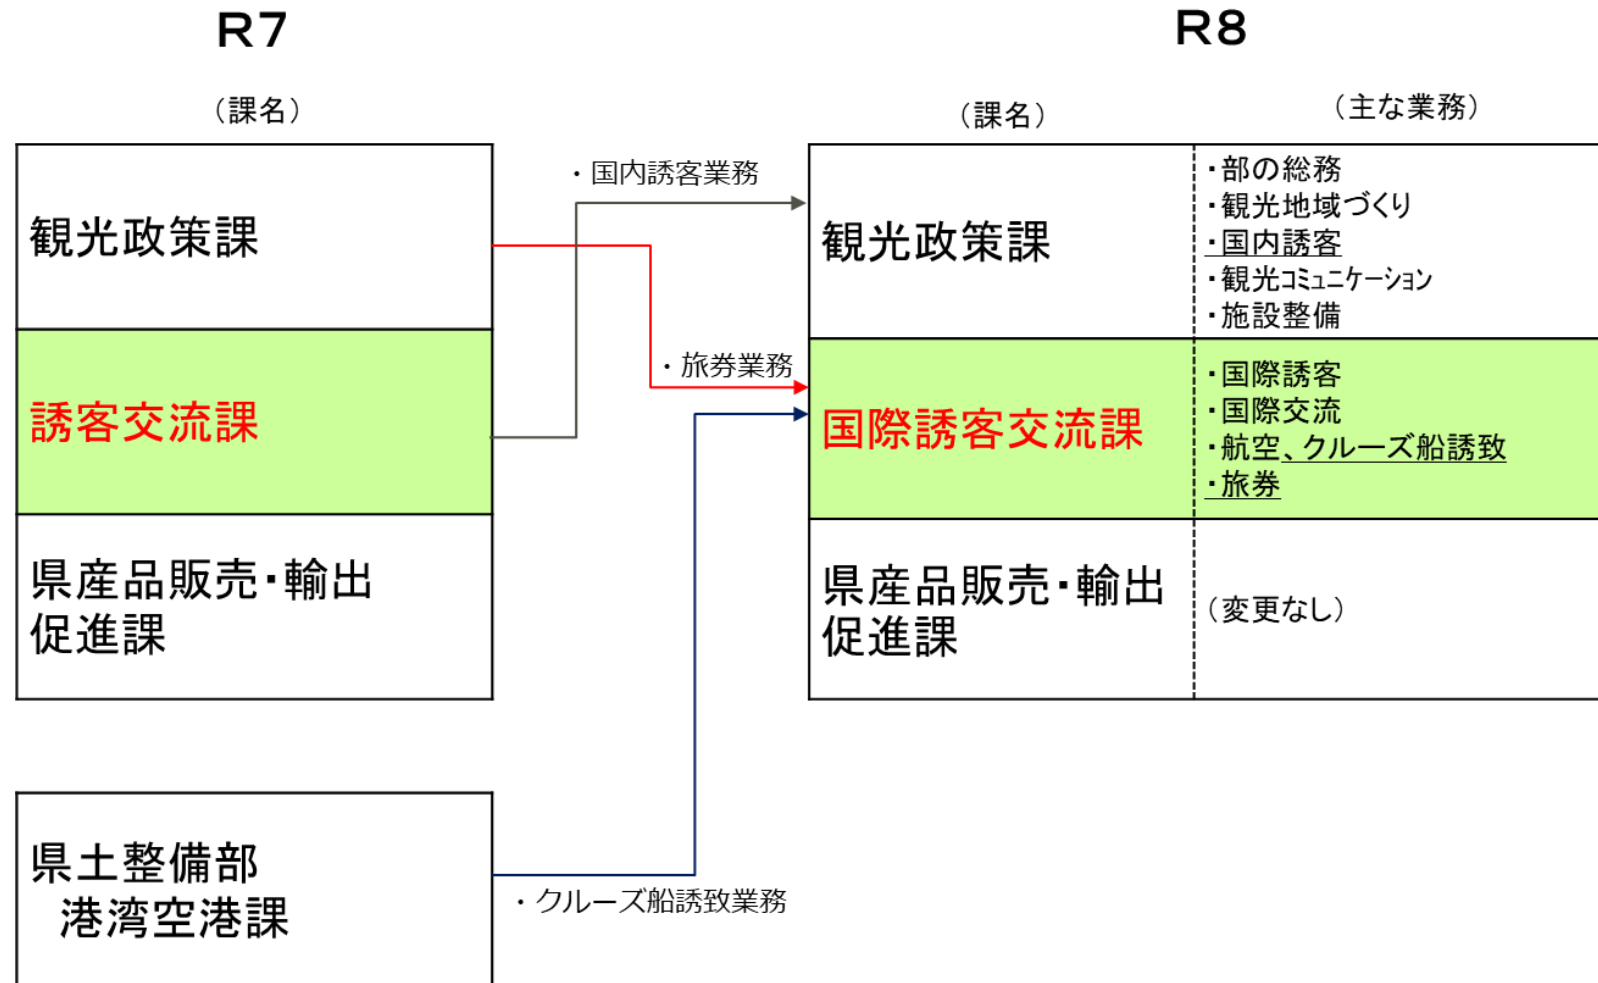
R7

（課名）

観光政策課

誘客交流課

県産品販売・輸出促進課

県土整備部
港湾空港課

・国内誘客業務

・旅券業務

・クルーズ船誘致業務

R8

| （課名） | （主な業務） |
|---|---|
| 観光政策課 | ・部の総務<br>・観光地域づくり<br>・国内誘客<br>・観光コミュニケーション<br>・施設整備 |
| 国際誘客交流課 | ・国際誘客<br>・国際交流<br>・航空、クルーズ船誘致<br>・旅券 |
| 県産品販売・輸出促進課 | （変更なし） |